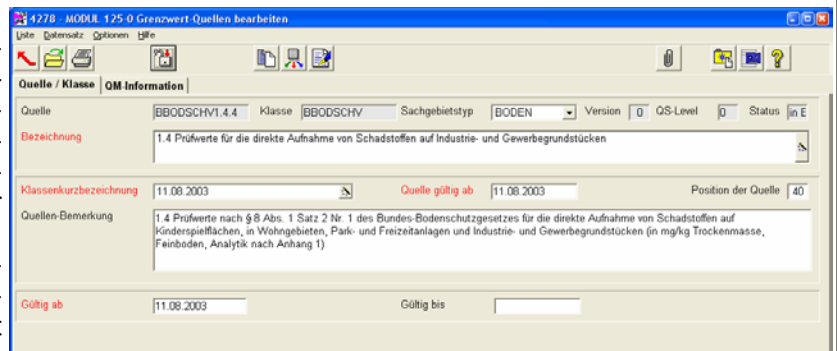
4278 - MODUL 125-0 Grenzwert-Quellen bearbeiten

Liste Datensatz Optionen Hilfe

Quelle / Klasse | QM-Information

Quelle BBODSCHV1.4.4 Klasse BBODSCHV Sachgebietstyp BODEN Version 0 QS-Level 0 Status in E

Bezeichnung 1.4 Prüfwerte für die direkte Aufnahme von Schadstoffen auf Industrie- und Gewerbegrundstücken

Klassenkurzbezeichnung 11.08.2003 Quelle gültig ab 11.08.2003 Position der Quelle 40

Quellen-Bemerkung 1.4 Prüfwerte nach § 8 Abs. 1 Satz 2 Nr. 1 des Bundes-Bodenschutzgesetzes für die direkte Aufnahme von Schadstoffen auf Kinderspielflächen, in Wohngebieten, Park- und Freizeitanlagen und Industrie- und Gewerbegrundstücken (in mg/kg Trockenmasse, Feinboden, Analytik nach Anhang 1)

Gültig ab 11.08.2003 Gültig bis